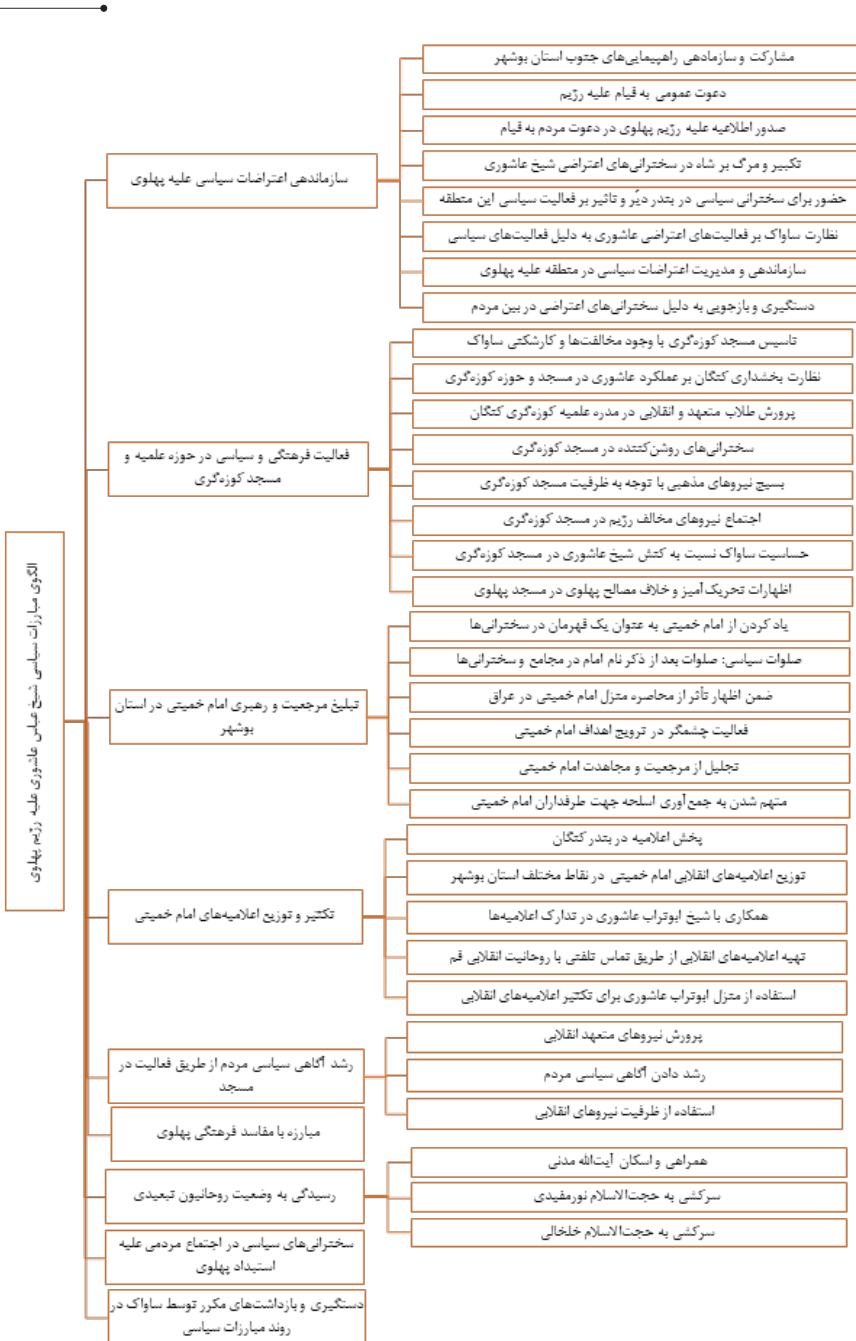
الگوی مبارزات سیاسی شیخ عباس عاشوری علیه رژیم پهلوی

سازماندهی اعتراضات سیاسی علیه پهلوی

مشارکت و سازماندهی راهپیمایی‌های جنوب استان بوشهر
دعوت عمومی به قیام علیه رژیم
صدور اطلاعیه علیه رژیم پهلوی در دعوت مردم به قیام
تکبیر و مرگ بر شاه در سخنرانی‌های اعتراضی شیخ عاشوری
حضور برای سخنرانی سیاسی در بندر دیّر و تاثیر بر فعالیت سیاسی این منطقه
نظارت ساواک بر فعالیت‌های اعتراضی عاشوری به دلیل فعالیت‌های سیاسی
سازماندهی و مدیریت اعتراضات سیاسی در منطقه علیه پهلوی
دستگیری و بازجویی به دلیل سخنرانی‌های اعتراضی در بین مردم

فعالیت فرهنگی و سیاسی در حوزه علمیه و مسجد کوزه‌گری

تاسیس مسجد کوزه‌گری با وجود مخالفت‌ها و کارشکنی ساواک
نظارت بخشداری کنگان بر عملکرد عاشوری در مسجد و حوزه کوزه‌گری
پرورش طلاب متعهد و انقلابی در مدرسه علمیه کوزه‌گری کنگان
سخنرانی‌های روشن‌کننده در مسجد کوزه‌گری
بسیج نیروهای مذهبی با توجه به ظرفیت مسجد کوزه‌گری
اجتماع نیروهای مخالف رژیم در مسجد کوزه‌گری
حساسیت ساواک نسبت به کنش شیخ عاشوری در مسجد کوزه‌گری
اظهارات تحریک‌آمیز و خلاف مصالح پهلوی در مسجد پهلوی

تبلیغ مرجعیت و رهبری امام خمینی در استان بوشهر

یاد کردن از امام خمینی به عنوان یک قهرمان در سخنرانی‌ها
صلوات سیاسی: صلوات بعد از ذکر نام امام در مجامع و سخنرانی‌ها
ضمن اظهار تأثر از محاصره منزل امام خمینی در عراق
فعالیت چشمگیر در ترویج اهداف امام خمینی
تجلیل از مرجعیت و مجاهدت امام خمینی
متهم شدن به جمع‌آوری اسلحه جهت طرفداران امام خمینی

تکثیر و توزیع اعلامیه‌های امام خمینی

پخش اعلامیه در بندر کنگان
توزیع اعلامیه‌های انقلابی امام خمینی در نقاط مختلف استان بوشهر
همکاری با شیخ ابوتراب عاشوری در تدارک اعلامیه‌ها
تهیه اعلامیه‌های انقلابی از طریق تماس تلفنی با روحانیت انقلابی قم
استفاده از منزل ابوتراب عاشوری برای تکثیر اعلامیه‌های انقلابی

رشد آگاهی سیاسی مردم از طریق فعالیت در مسجد

پرورش نیروهای متعهد انقلابی
رشد دادن آگاهی سیاسی مردم
استفاده از ظرفیت نیروهای انقلابی

مبارزه با مفاسد فرهنگی پهلوی

رسیدگی به وضعیت روحانیون تبعیدی

همراهی و اسکان آیت‌الله مدنی
سرکشی به حجت‌الاسلام نورمفیدی
سرکشی به حجت‌الاسلام خلخالی

سخنرانی‌های سیاسی در اجتماع مردمی علیه استبداد پهلوی

دستگیری و بازداشت‌های مکرر توسط ساواک در روند مبارزات سیاسی